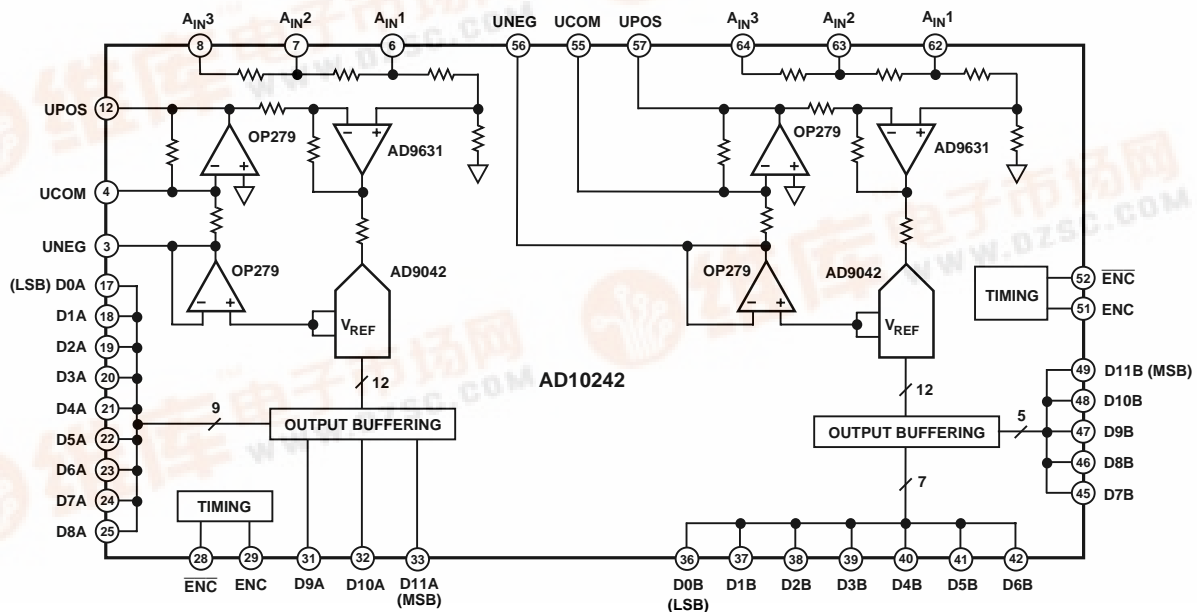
$A_{IN}3$ 8
$A_{IN}2$ 7
$A_{IN}1$ 6
UNEG 56
UCOM 55
UPOS 57
$A_{IN}3$ 64
$A_{IN}2$ 63
$A_{IN}1$ 62

UPOS 12
UCOM 4
UNEG 3
(LSB) D0A 17
D1A 18
D2A 19
D3A 20
D4A 21
D5A 22
D6A 23
D7A 24
D8A 25

OP279
AD9631
OP279
AD9042
$V_{REF}$
12
9
OUTPUT BUFFERING
TIMING

28 $\overline{ENC}$
29 ENC
31 D9A
32 D10A
33 D11A (MSB)

AD10242

OP279
AD9631
OP279
AD9042
$V_{REF}$
12
OUTPUT BUFFERING
5
7
TIMING

52 $\overline{ENC}$
51 ENC
49 D11B (MSB)
48 D10B
47 D9B
46 D8B
45 D7B

36 D0B (LSB)
37 D1B
38 D2B
39 D3B
40 D4B
41 D5B
42 D6B

WWW.DZSC.COM